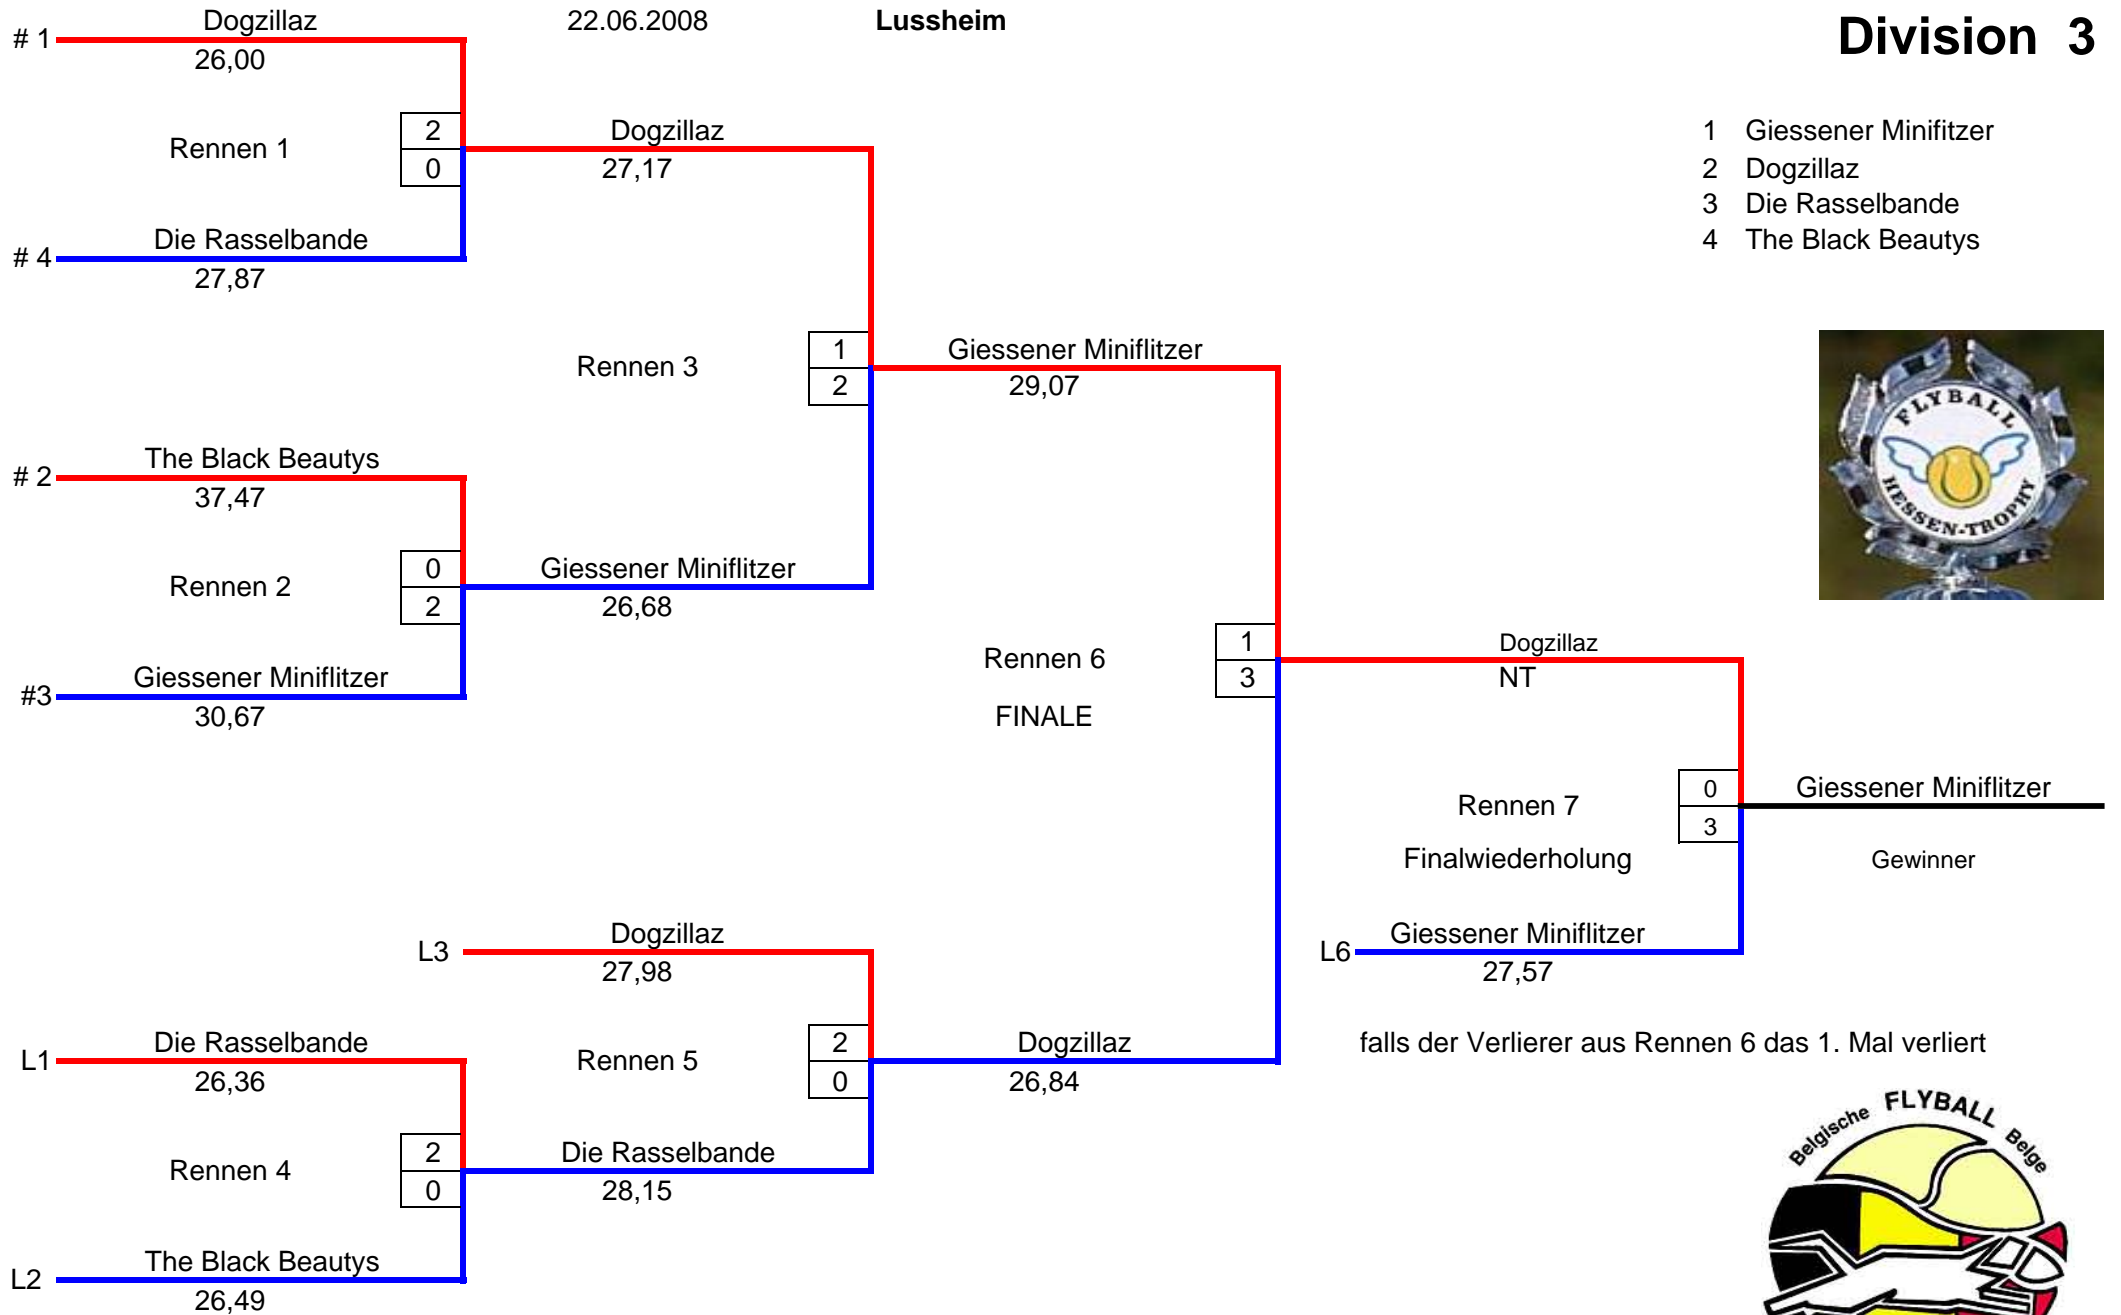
Dogzillaz 22.06.2008 Lussheim **Division 3**

# 1 Dogzillaz 26,00

Rennen 1 2 0

Dogzillaz 27,17

# 4 Die Rasselbande 27,87

1 Giessener Minifitzer
2 Dogzillaz
3 Die Rasselbande
4 The Black Beautys

Rennen 3 1 2

Giessener Miniflitzer 29,07

FLYBALL HESSEN-TROPHY

# 2 The Black Beautys 37,47

Rennen 2 0 2

Giessener Miniflitzer 26,68

#3 Giessener Miniflitzer 30,67

Rennen 6 FINALE 1 3

Dogzillaz NT

Rennen 7 Finalwiederholung 0 3

Giessener Miniflitzer Gewinner

L6 Giessener Miniflitzer 27,57

L3 Dogzillaz 27,98

Rennen 5 2 0

Dogzillaz 26,84

falls der Verlierer aus Rennen 6 das 1. Mal verliert

L1 Die Rasselbande 26,36

Rennen 4 2 0

Die Rasselbande 28,15

L2 The Black Beautys 26,49

Belgische FLYBALL Belge